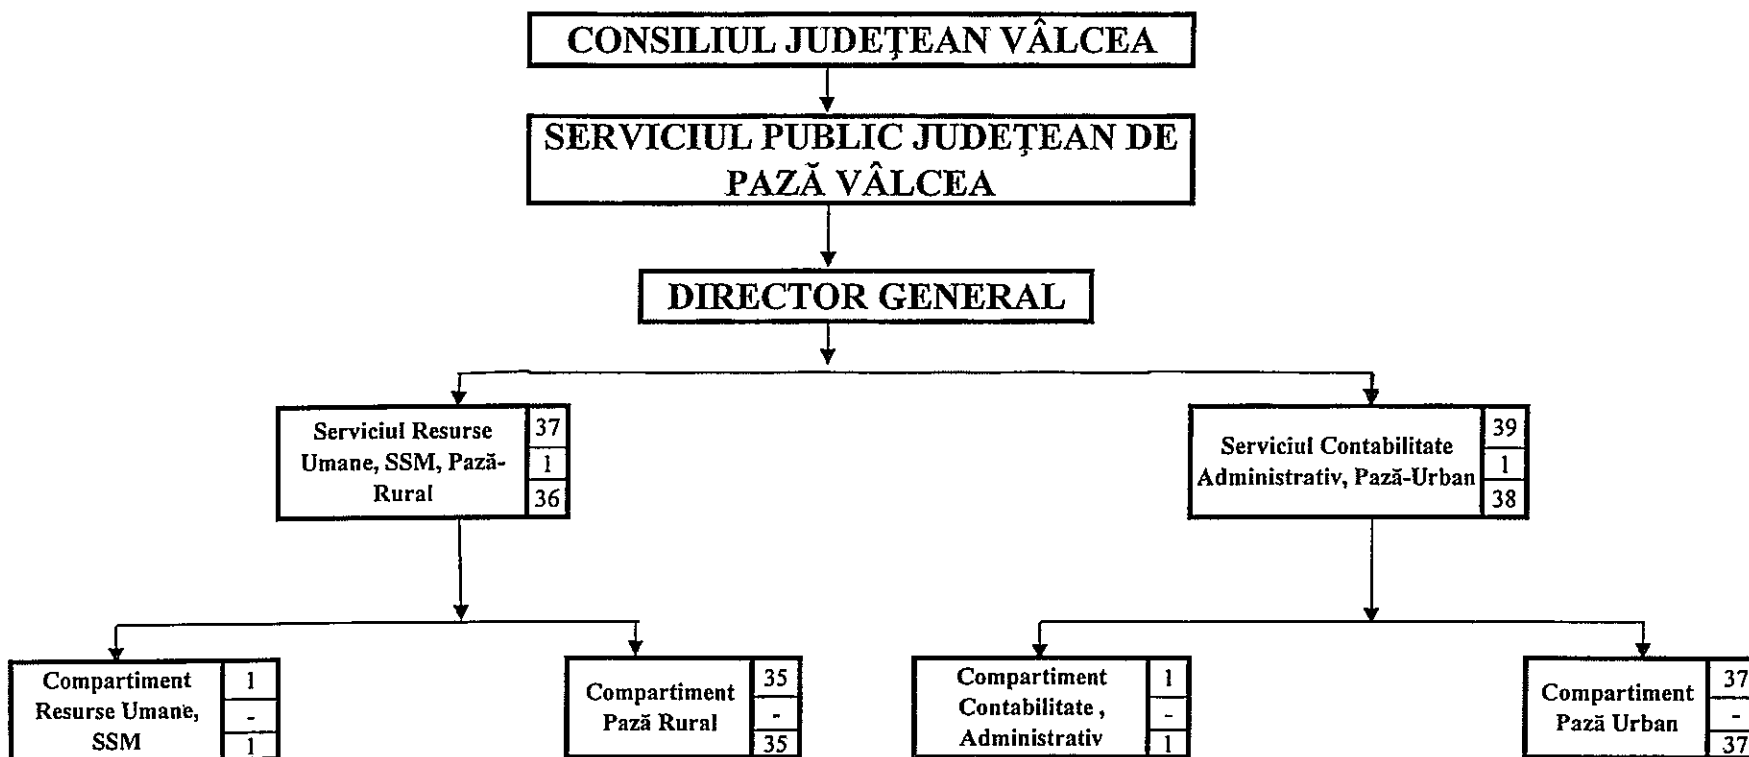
CONSILIUL JUDEȚEAN VÂLCEA

SERVICIUL PUBLIC JUDEȚEAN DE PAZĂ VÂLCEA

DIRECTOR GENERAL

Serviciul Resurse Umane, SSM, Pază-Rural

37
1
36

Serviciul Contabilitate Administrativ, Pază-Urban

39
1
38

Compartiment Resurse Umane, SSM

1
-
1

Compartiment Pază Rural

35
-
35

Compartiment Contabilitate , Administrativ

1
-
1

Compartiment Pază Urban

37
-
37